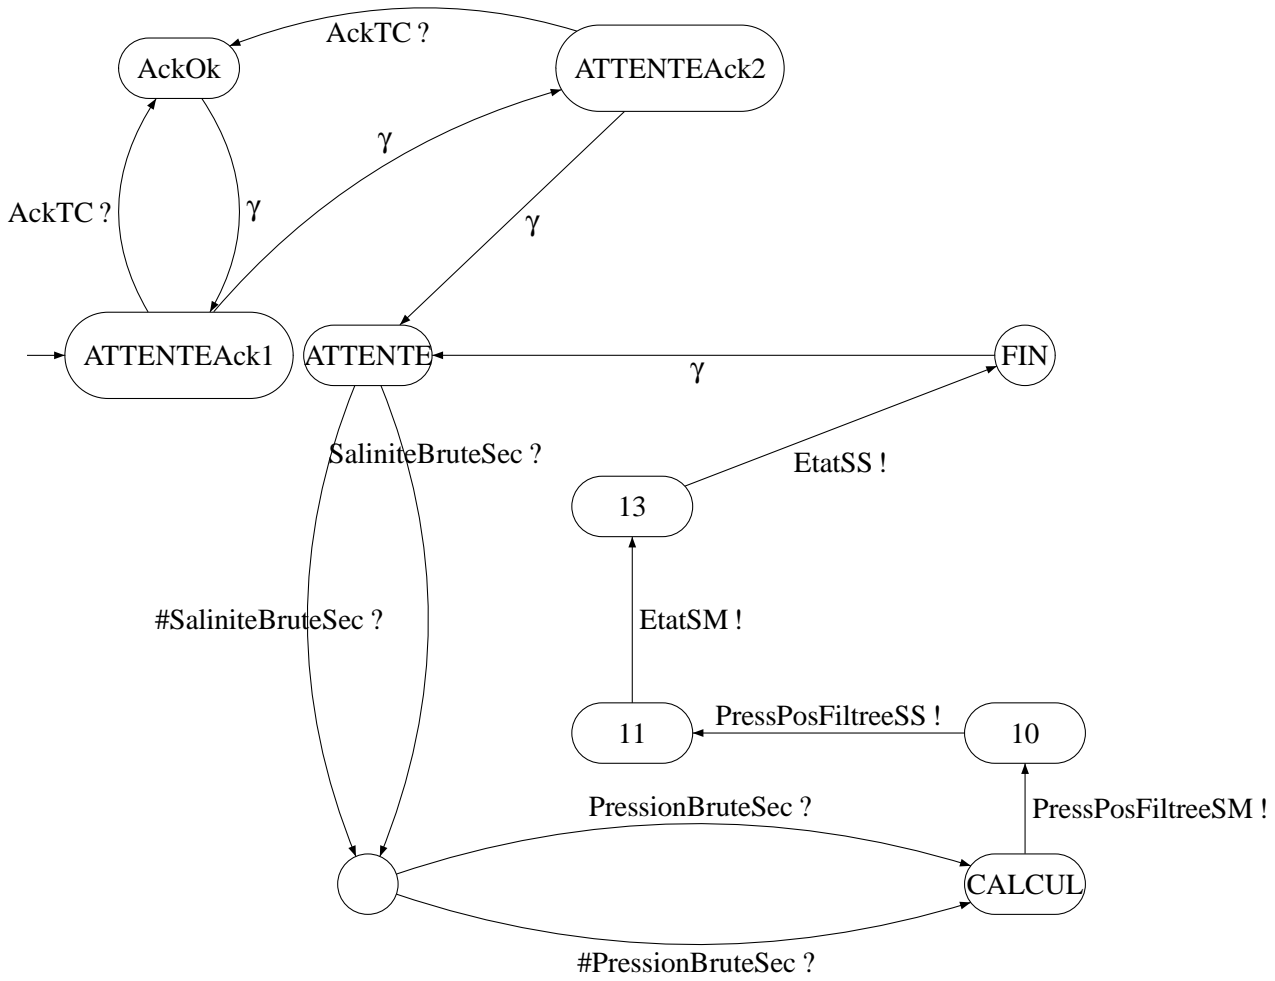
AckTC ?

AckOk

ATTENTEAck2

γ

AckTC ?

γ

γ

ATTENTEAck1

ATTENTE

FIN

γ

SaliniteBruteSec ?

EtatSS !

13

#SaliniteBruteSec ?

EtatSM !

11

PressPosFiltreeSS !

10

PressionBruteSec ?

PressPosFiltreeSM !

CALCUL

#PressionBruteSec ?